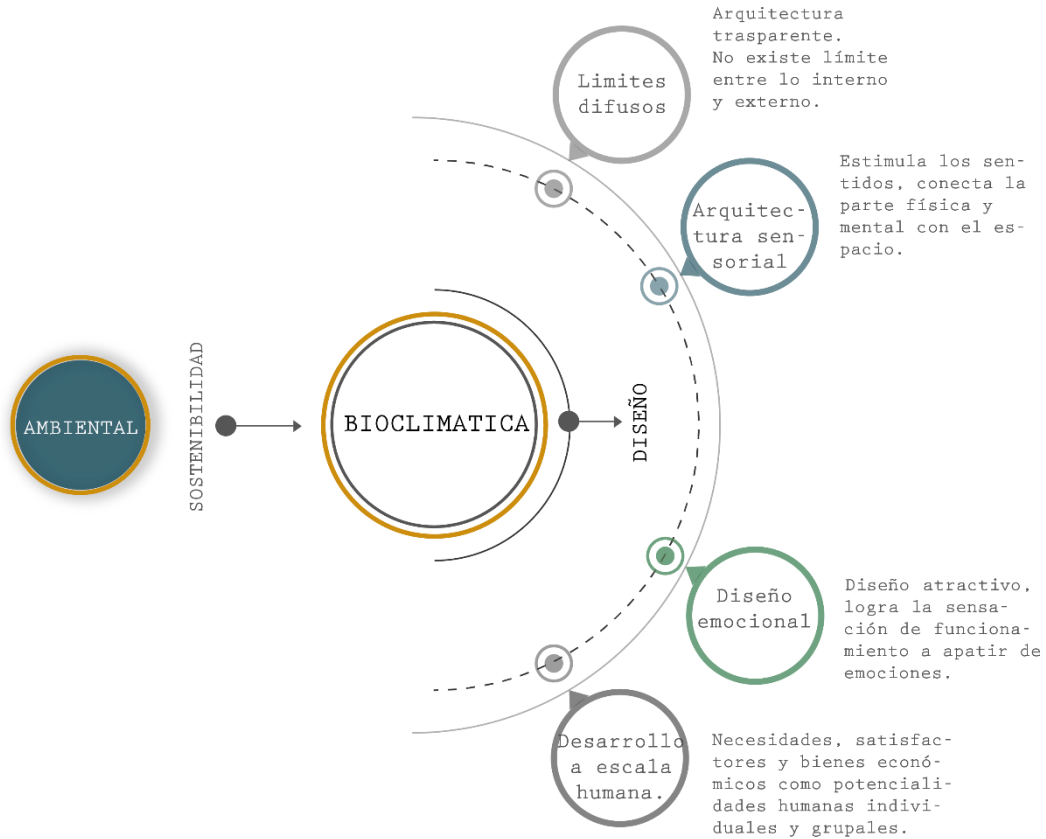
AMBIENTAL

SOSTENIBILIDAD

BIOCLIMATICA

DISEÑO

Limites difusos

Arquitectura trasparente. No existe límite entre lo interno y externo.

Arquitectura sensorial

Estimula los sentidos, conecta la parte física y mental con el espacio.

Diseño emocional

Diseño atractivo, logra la sensación de funcionamiento a apatir de emociones.

Desarrollo a escala humana.

Necesidades, satisfactores y bienes económicos como potencialidades humanas individuales y grupales.